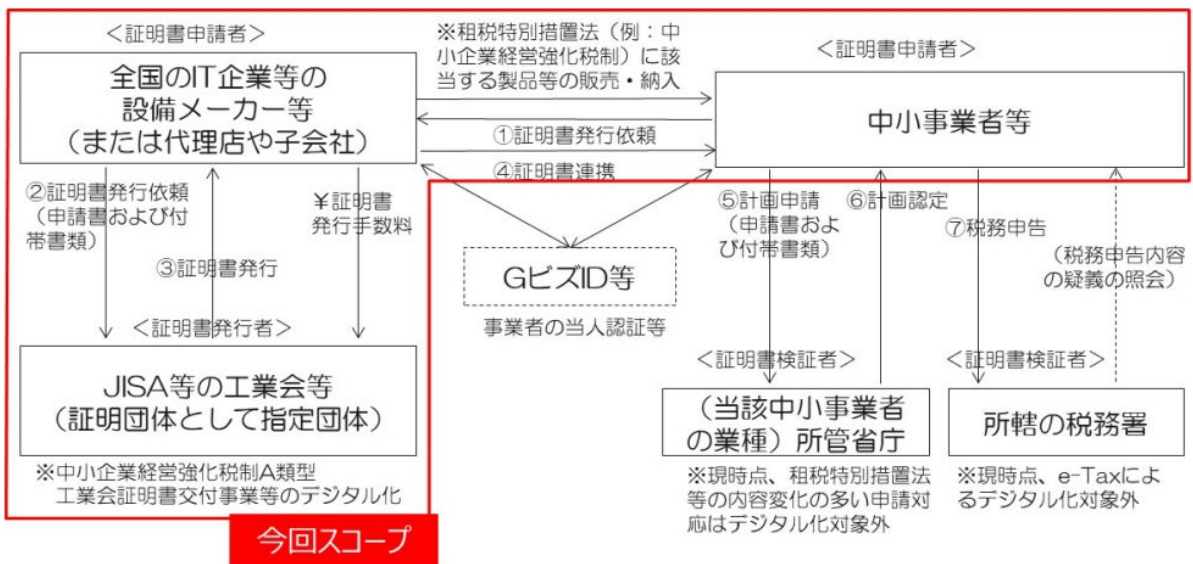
＜証明書申請者＞

全国のIT企業等の設備メーカー等（または代理店や子会社）

※租税特別措置法（例：中小企業経営強化税制）に該当する製品等の販売・納入

＜証明書申請者＞

中小事業者等

①証明書発行依頼

④証明書連携

②証明書発行依頼（申請書および付帯書類）

③証明書発行

￥証明書発行手数料

GビズID等

事業者の当人認証等

⑤計画申請（申請書および付帯書類）

⑥計画認定

⑦税務申告

（税務申告内容の疑義の照会）

＜証明書発行者＞

JISA等の工業会等（証明団体として指定団体）

※中小企業経営強化税制A類型工業会証明書交付事業等のデジタル化

＜証明書検証者＞

（当該中小事業者の業種）所管省庁

※現時点、租税特別措置法等の内容変化の多い申請対応はデジタル化対象外

＜証明書検証者＞

所轄の税務署

※現時点、e-Taxによるデジタル化対象外

今回スコープ